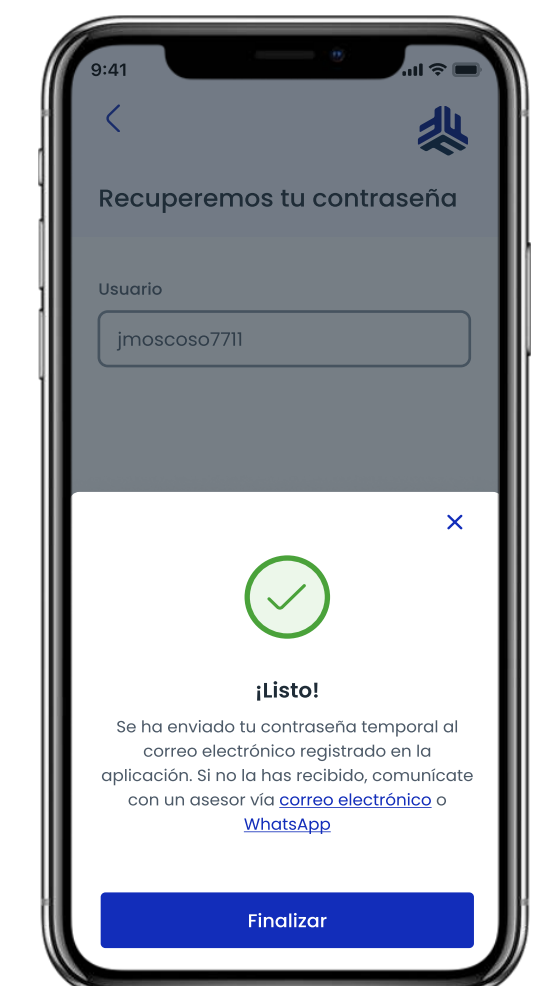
9:41

Recuperemos tu contraseña

Usuario

jmoscoso7711

¡Listo!

Se ha enviado tu contraseña temporal al correo electrónico registrado en la aplicación. Si no la has recibido, comunícate con un asesor vía correo electrónico o WhatsApp

Finalizar